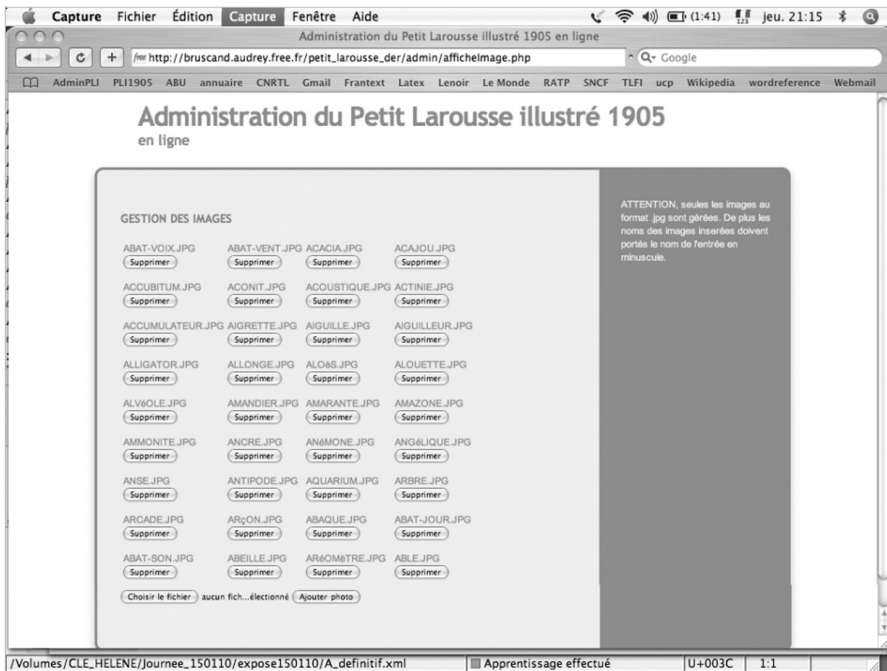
Capture Fichier Édition Capture Fenêtre Aide (1:41) jeu. 21:15

Administration du Petit Larousse illustré 1905 en ligne

http://bruscand.audrey.free.fr/petit_larousse_der/admin/afficheImage.php

Google

AdminPLI PLI1905 ABU annuaire CNRTL Gmail Frantext Latex Lenoir Le Monde RATP SNCF TLFI ucp Wikipedia wordreference Webmail

Administration du Petit Larousse illustré 1905

en ligne

GESTION DES IMAGES

ABAT-VOIX.JPG Supprimer
ABAT-VENT.JPG Supprimer
ACACIA.JPG Supprimer
ACAJOU.JPG Supprimer
ACCUBITUM.JPG Supprimer
ACONIT.JPG Supprimer
ACOUSTIQUE.JPG Supprimer
ACTINIE.JPG Supprimer
ACCUMULATEUR.JPG Supprimer
AIGRETTE.JPG Supprimer
AIGUILLE.JPG Supprimer
AIGUILLEUR.JPG Supprimer
ALLIGATOR.JPG Supprimer
ALLONGE.JPG Supprimer
ALOèS.JPG Supprimer
ALOUETTE.JPG Supprimer
ALVéOLE.JPG Supprimer
AMANDIER.JPG Supprimer
AMARANTE.JPG Supprimer
AMAZONE.JPG Supprimer
AMMONITE.JPG Supprimer
ANCRE.JPG Supprimer
ANéMONE.JPG Supprimer
ANGéLIQUE.JPG Supprimer
ANSE.JPG Supprimer
ANTIPODE.JPG Supprimer
AQUARIUM.JPG Supprimer
ARBRE.JPG Supprimer
ARCADE.JPG Supprimer
ARçON.JPG Supprimer
ABAQUE.JPG Supprimer
ABAT-JOUR.JPG Supprimer
ABAT-SON.JPG Supprimer
ABEILLE.JPG Supprimer
ARéOMèTRE.JPG Supprimer
ABLE.JPG Supprimer

Choisir le fichier aucun fich...électionné Ajouter photo

ATTENTION, seules les images au format .jpg sont gérées. De plus les noms des images inserées doivent portés le nom de l'entrée en minuscule.

/Volumes/CLE_HELENE/Journee_150110/expose150110/A_definitif.xml Apprentissage effectué U+003C 1:1